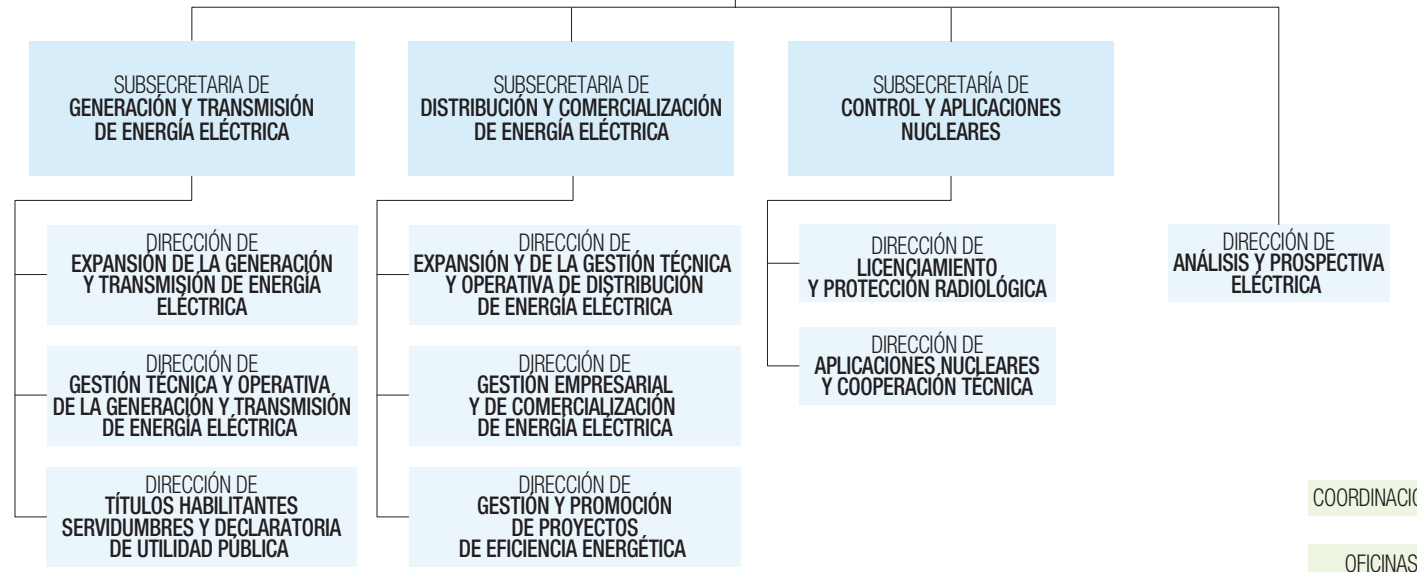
SUBSECRETARIA DE
GENERACIÓN Y TRANSMISIÓN DE ENERGÍA ELÉCTRICA

SUBSECRETARIA DE
DISTRIBUCIÓN Y COMERCIALIZACIÓN DE ENERGÍA ELÉCTRICA

SUBSECRETARÍA DE
CONTROL Y APLICACIONES NUCLEARES

DIRECCIÓN DE
EXPANSIÓN DE LA GENERACIÓN Y TRANSMISIÓN DE ENERGÍA ELÉCTRICA

DIRECCIÓN DE
GESTIÓN TÉCNICA Y OPERATIVA DE LA GENERACIÓN Y TRANSMISIÓN DE ENERGÍA ELÉCTRICA

DIRECCIÓN DE
TÍTULOS HABILITANTES SERVIDUMBRES Y DECLARATORIA DE UTILIDAD PÚBLICA

DIRECCIÓN DE
EXPANSIÓN Y DE LA GESTIÓN TÉCNICA Y OPERATIVA DE DISTRIBUCIÓN DE ENERGÍA ELÉCTRICA

DIRECCIÓN DE
GESTIÓN EMPRESARIAL Y DE COMERCIALIZACIÓN DE ENERGÍA ELÉCTRICA

DIRECCIÓN DE
GESTIÓN Y PROMOCIÓN DE PROYECTOS DE EFICIENCIA ENERGÉTICA

DIRECCIÓN DE
LICENCIAMIENTO Y PROTECCIÓN RADIOLÓGICA

DIRECCIÓN DE
APLICACIONES NUCLEARES Y COOPERACIÓN TÉCNICA

DIRECCIÓN DE
ANÁLISIS Y PROSPECTIVA ELÉCTRICA

COORDINACIO

OFICINAS